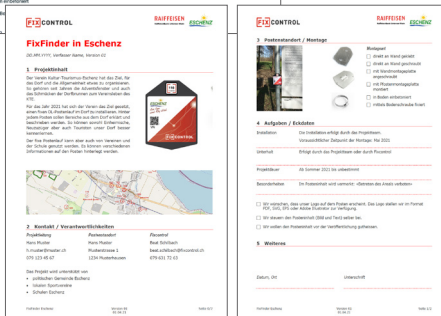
FIXCONTROL

RAIFFEISEN

ESCHENZ

FixFinder in Eschenz

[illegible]

1 Projektinhalt

Der Verein Kultur-Tourismus-Eschenz hat das Ziel, für das Dorf und die Allgemeinheit etwas zu organisieren. Es gehören seit Jahren die Adventsfenster und auch das Schmücken der Dorfbrunnen zum Vereinsleben des KTE.

Für das Jahr 2021 hat sich der Verein das Ziel gesetzt, einen FixFinder Postenlauf im Dorf zu installieren. Hinter jedem Posten sollen Bereiche aus dem Dorf erklärt und beschrieben werden. So können sowohl Einheimische, Neuzuzüger aber auch Touristen unser Dorf besser kennenlernen.

Der frei Postenlauf kann aber auch von Vereinen und der Schule genutzt werden. Es können verschiedenen Informationen auf den Posten hinterlegt werden.

2 Kontakt / Verantwortlichkeiten

| Projektleitung | Postenstandort | Fixcontrol |
|---|---|---|
| Hans Muster | Hans Muster | Beat Schilbach |
| h.muster@muster.ch | Musterstrasse 1 | beat.schilbach@fixcontrol.ch |
| 079 123 45 67 | 1234 Musterhausen | 079 631 72 43 |

Das Projekt wird unterstützt von
• politischen Gemeinde Eschenz
• Raiffeisen Sportvereine
• Schulen Eschenz

FixFinder Eschenz Version 01 Seite 1/2

FIXCONTROL

RAIFFEISEN

ESCHENZ

3 Postenstandort / Montage

Montageart
☐ direkt an Wand geklebt
☐ direkt an Wand geschraubt
☐ mit Wandmontageplatte angeschraubt
☐ mit Pfostenmontageplatte montiert
☐ in Boden einbetoniert
☐ mittels Bodenschraube fixiert

4 Aufgaben / Eckdaten

| Installation | Die Installation erfolgt durch die Projektleiter. Voraussichtlicher Zeitpunkt der Montage: Mai 2021 |
|---|---|
| Unterhalt | Erfolgt durch das Projektteam oder durch Fixcontrol |
| Projektdauer | Ab Sommer 2021 bis unbestimmt |
| Besonderheiten | Ein Postenschild wird vermerkt: «Betreten des Areals verboten» |

☐ Wir wünschen, dass unser Logo auf dem Posten erscheint. Das Logo stellen wir im Format PDF, SVG, EPS oder ähnlich Einstellen zur Verfügung.
☐ Wir stossen den Postenschaft (Bild und Text) selber bei.
☐ Wir wollen den Postenstandort vor der Veröffentlichung prüfen lassen.

5 Weiteres

Datum, Ort Unterschrift

FixFinder Eschenz Version 01 Seite 2/2